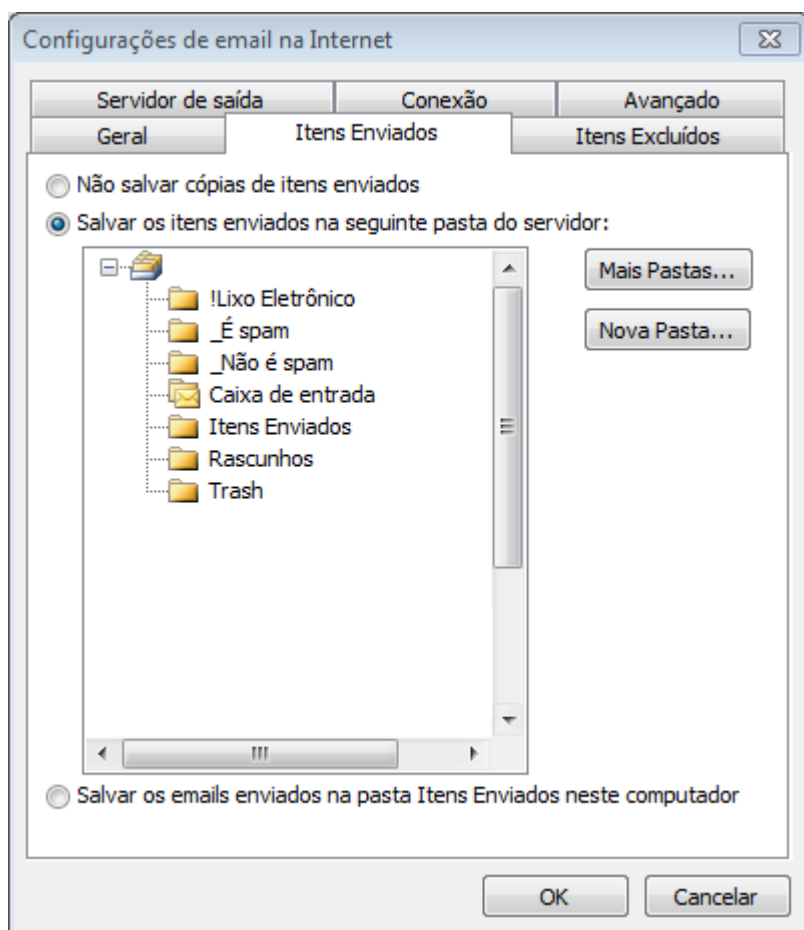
Configurações de email na Internet

Servidor de saída | Conexão | Avançado
Geral | Itens Enviados | Itens Excluídos

Não salvar cópias de itens enviados

Salvar os itens enviados na seguinte pasta do servidor:

!Lixo Eletrônico
_É spam
_Não é spam
Caixa de entrada
Itens Enviados
Rascunhos
Trash

Mais Pastas...

Nova Pasta...

Salvar os emails enviados na pasta Itens Enviados neste computador

OK

Cancelar